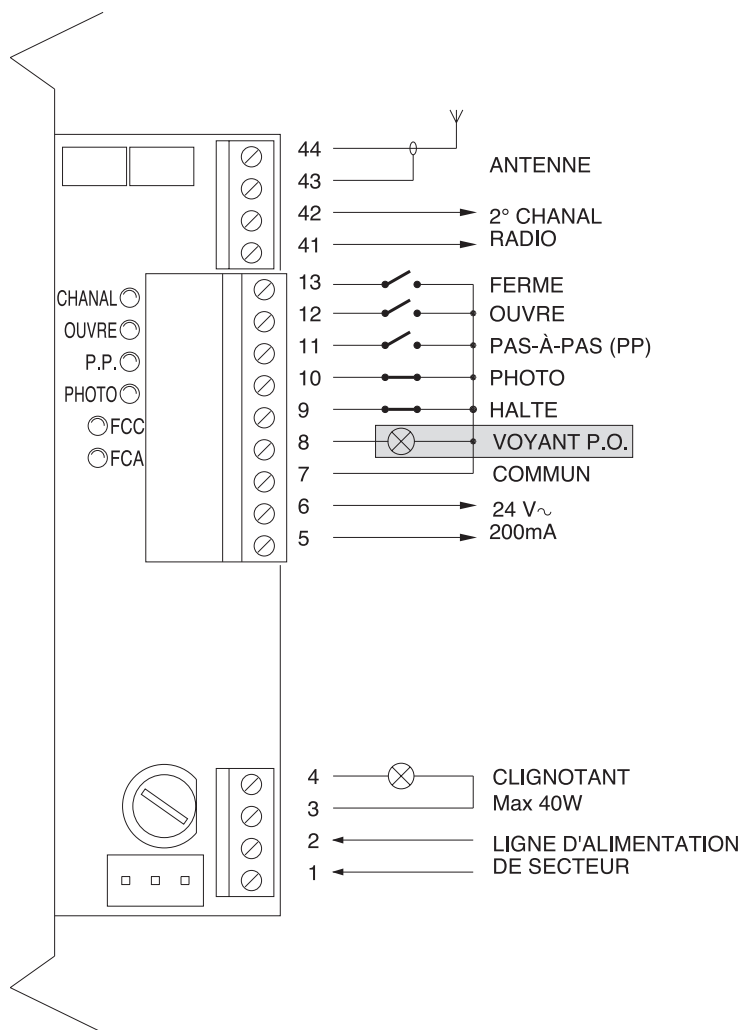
CHANAL
OUVRE
P.P.
PHOTO
FCC
FCA

44
43
ANTENNE
42
41
2° CHANAL
RADIO
13
FERME
12
OUVRE
11
PAS-À-PAS (PP)
10
PHOTO
9
HALTE
8
VOYANT P.O.
7
COMMUN
6
5
24 V$\sim$
200mA

4
3
CLIGNOTANT
Max 40W
2
1
LIGNE D'ALIMENTATION
DE SECTEUR